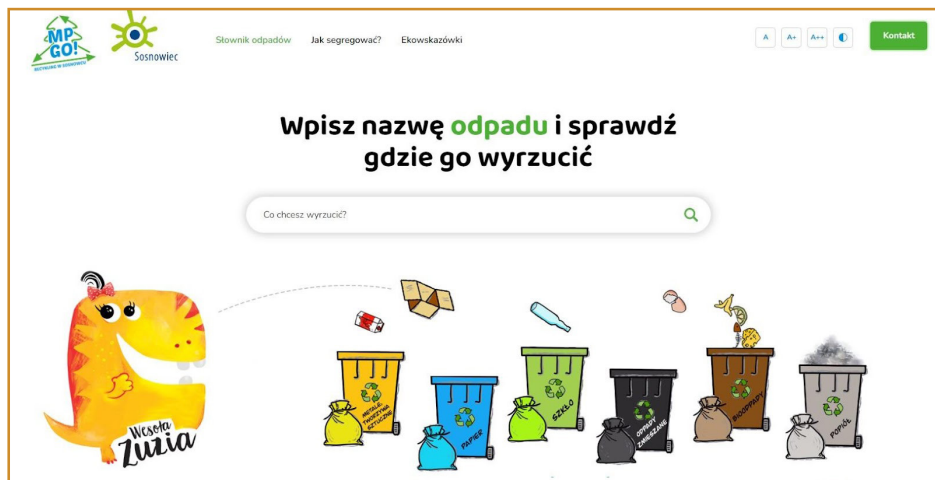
MP GO!
RECYKLING W SOSNOWCU
Sosnowiec

Słownik odpadów Jak segregować? Ekowskazówki

A A+ A++

Kontakt

Wpisz nazwę odpadu i sprawdź gdzie go wyrzucić

Co chcesz wyrzucić?

Wesoła Zuzia

METALE I TWORZYWA SZTUCZNE
PAPIER
SZKŁO
ODPADY ZMIESZANE
BIOODPADY
POPIÓŁ